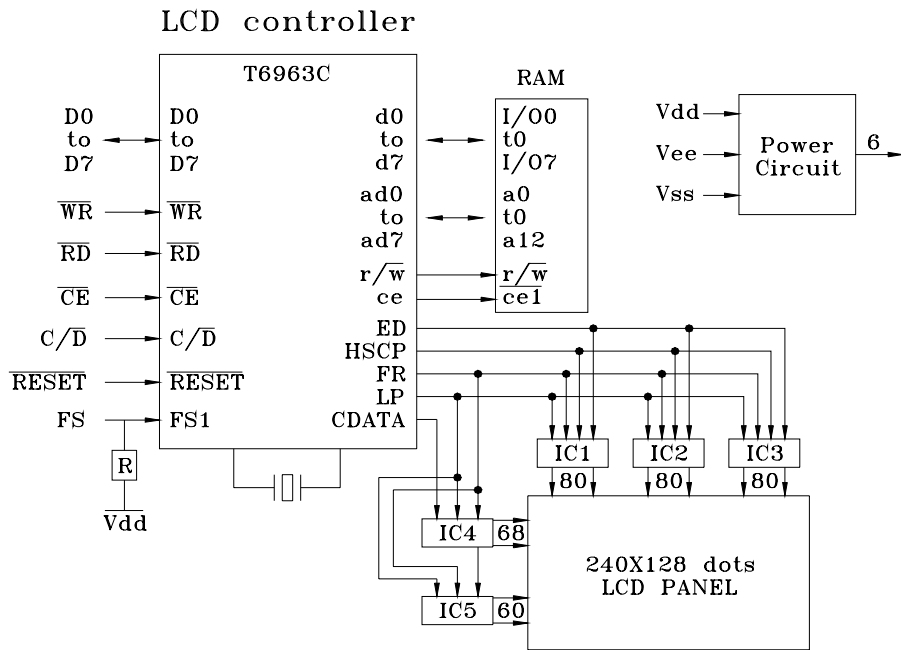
LCD controller

T6963C

D0
to
D7

D0
to
D7

$\overline{WR}$

$\overline{WR}$

$\overline{RD}$

$\overline{RD}$

$\overline{CE}$

$\overline{CE}$

$C/\overline{D}$

$C/\overline{D}$

$\overline{RESET}$

$\overline{RESET}$

FS

FS1

R

Vdd

d0
to
d7

ad0
to
ad7

$r/\overline{w}$

ce

ED

HSCP

FR

LP

CDATA

RAM

I/00
t0
I/07

a0
t0
a12

$r/\overline{w}$

$\overline{ce1}$

Vdd

Vee

Vss

Power Circuit

6

IC1

IC2

IC3

80

80

80

IC4

68

IC5

60

240X128 dots
LCD PANEL